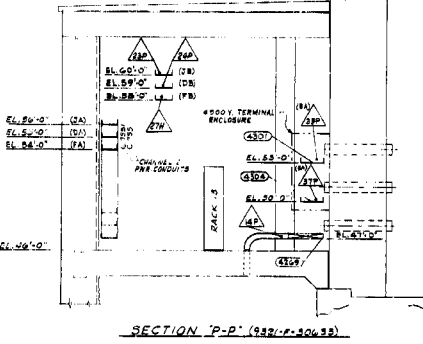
23P
26P
EL. 60'-0" (3B)
EL. 59'-0" (FB)
EL. 58'-0" (FB)
27H
EL. 56'-0" (3A)
EL. 55'-0" (DA)
EL. 54'-0" (FA)
C 135
C 136
CHANNEL 1 PWR CONDUITS
4500V. TERMINAL ENCLOSURE
(BA)
28P
4301
EL. 55'-0"
4304
(BA)
37P
EL. 50'-0"
RACK 3
14P
EL. 47'-0"
4269
EL. 46'-0"
SECTION "P-P" (9321-F-30633)